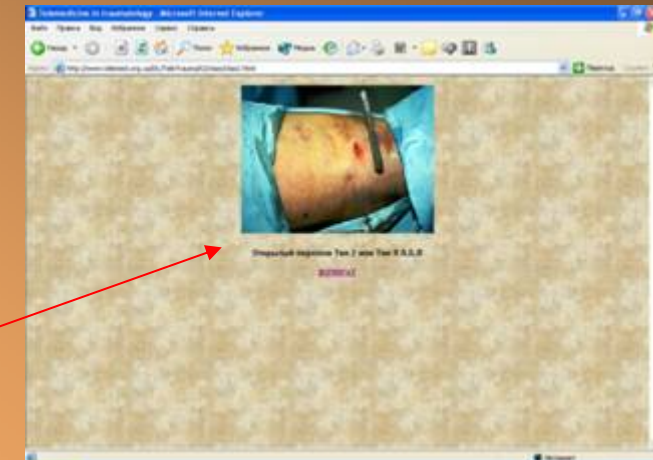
Telemedicine in traumatology - Microsoft Internet Explorer

Файл Правка Вид Избранное Сервис Справка

Назад Поиск Избранное Медиа

Адрес http://www.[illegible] Переход

Открытый перелом Тип 2 или Тип 3 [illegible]

назад

Интернет